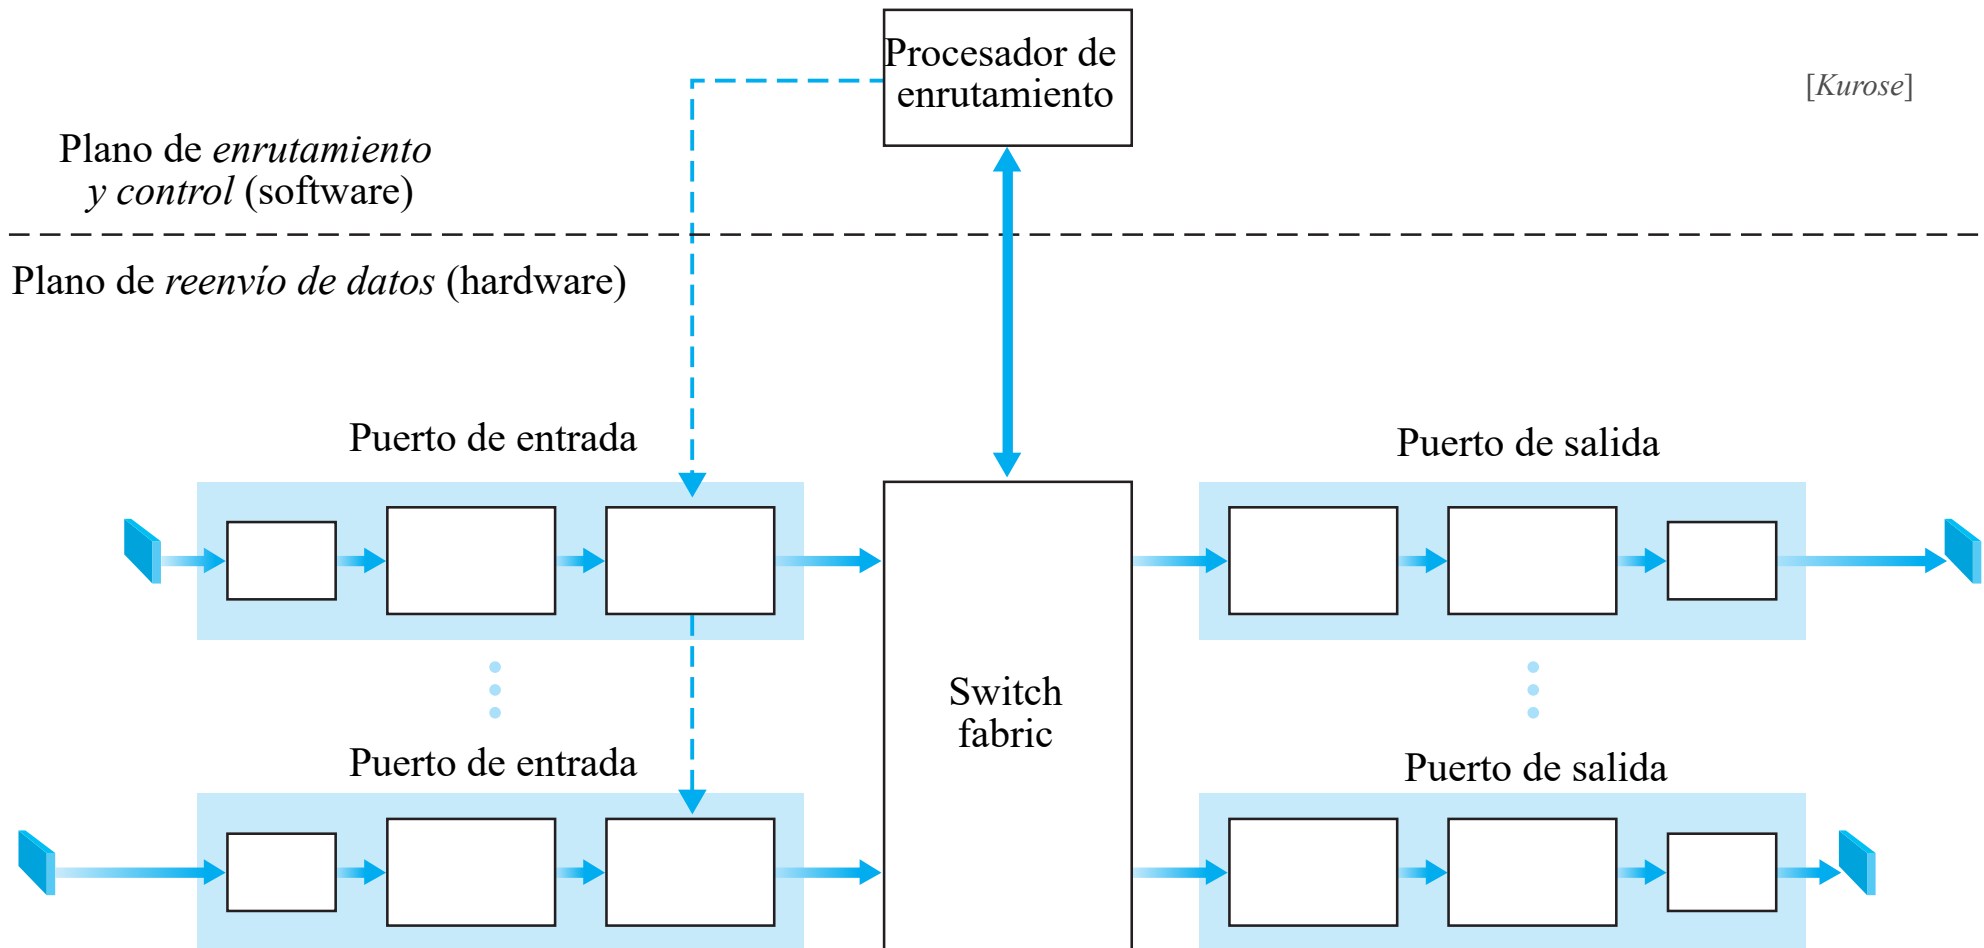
Procesador de enrutamiento

[Kurose]

Plano de enrutamiento y control (software)

Plano de reenvío de datos (hardware)

Puerto de entrada

Puerto de salida

Switch fabric

Puerto de entrada

Puerto de salida